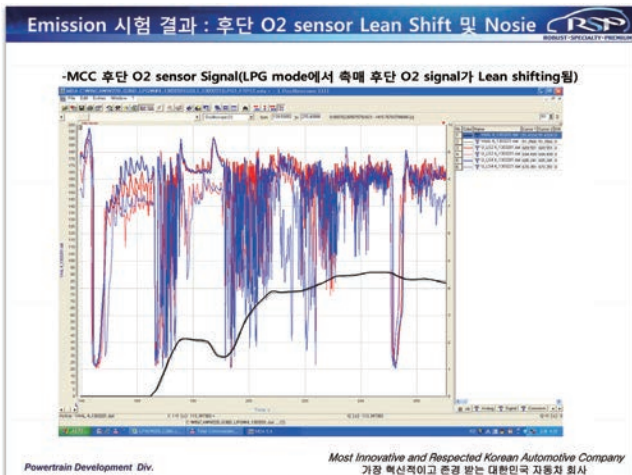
Emission 시험 결과 : 후단 O2 sensor Lean Shift 및 Nosie

RSP
ROBUST · SPECIALTY · PREMIUM

-MCC 후단 O2 sensor Signal(LPG mode에서 촉매 후단 O2 signal가 Lean shifting됨)

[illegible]

Powertrain Development Div.

Most Innovative and Respected Korean Automotive Company
가장 혁신적이고 존경 받는 대한민국 자동차 회사